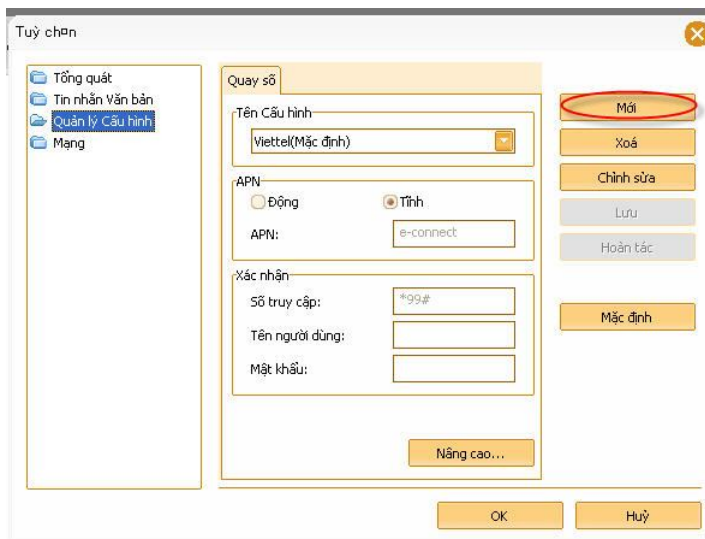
Tuỳ chọn

Tổng quát
Tin nhắn Văn bản
Quản lý Cấu hình
Mạng

Quay số

Tên Cấu hình
Viettel(Mặc định)

APN
Động
Tĩnh
APN: e-connect

Xác nhận
Số truy cập: *99#
Tên người dùng:
Mật khẩu:

Nâng cao...

Mới
Xoá
Chỉnh sửa
Lưu
Hoàn tác
Mặc định

OK
Huỷ